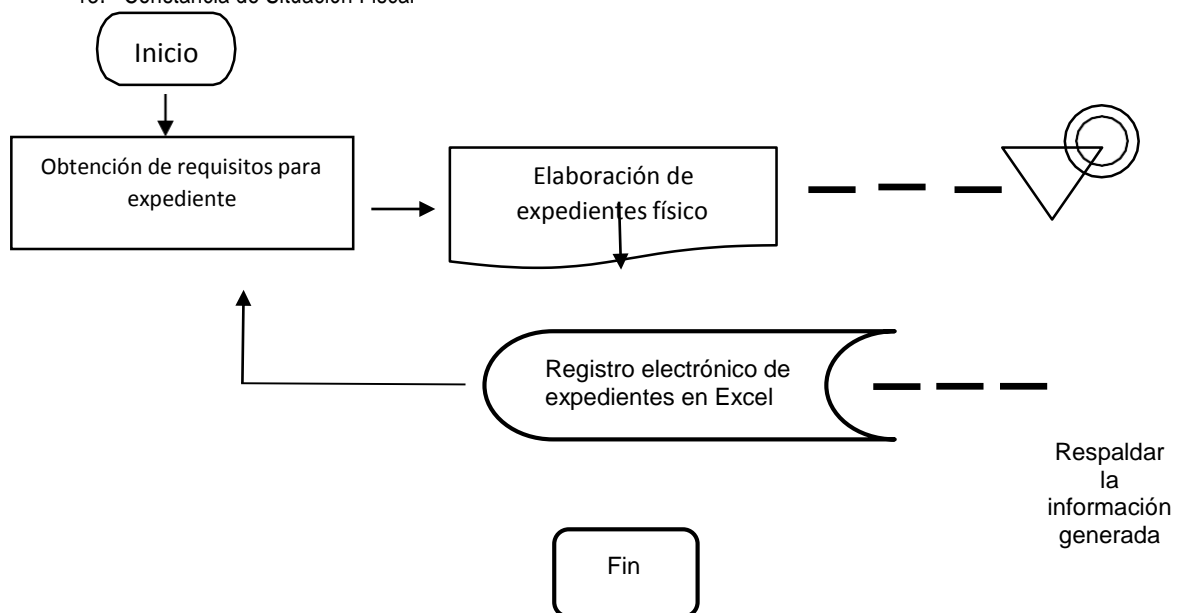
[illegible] Constancia de Situación Fiscal

Inicio

Obtención de requisitos para expediente

Elaboración de expedientes físico

Registro electrónico de expedientes en Excel

Respaldar la información generada

Fin